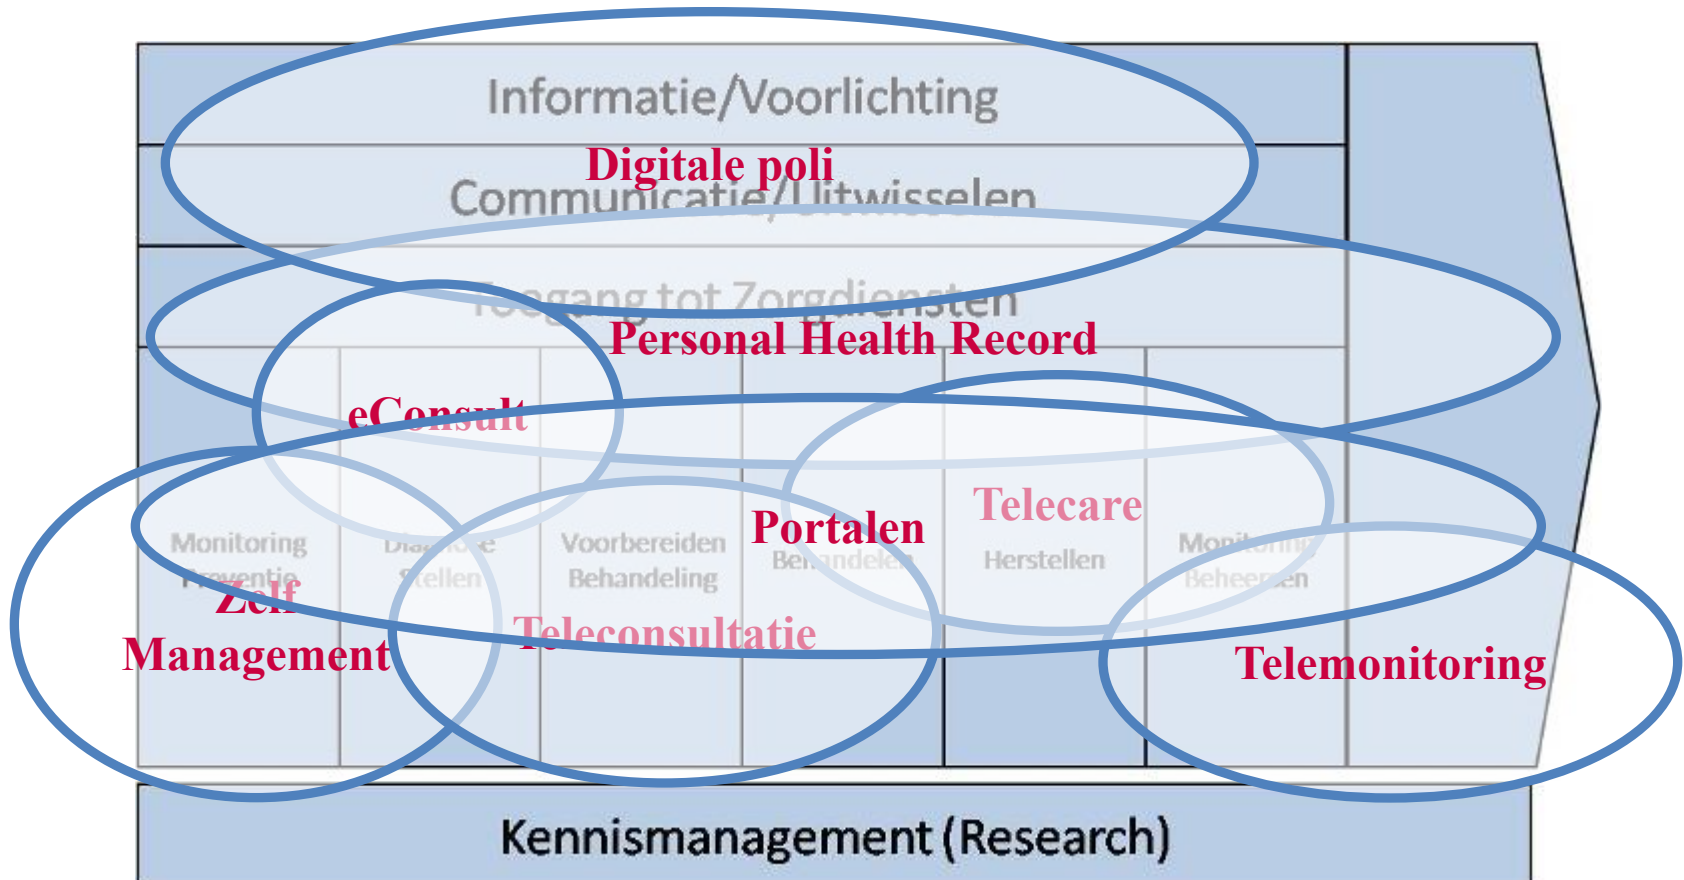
Informatie/Voorlichting

Digitale poli

Communicatie/Uitwisselen

Toegang tot Zorgdiensten

Personal Health Record

eConsult

Monitoring Preventie

Zelf Management

Diagnose Stellen

Voorbereiden Behandeling

Portalen

Behandelen

Telecare

Herstellen

Monitoring Beheersen

Teleconsultatie

Telemonitoring

Kennismanagement (Research)